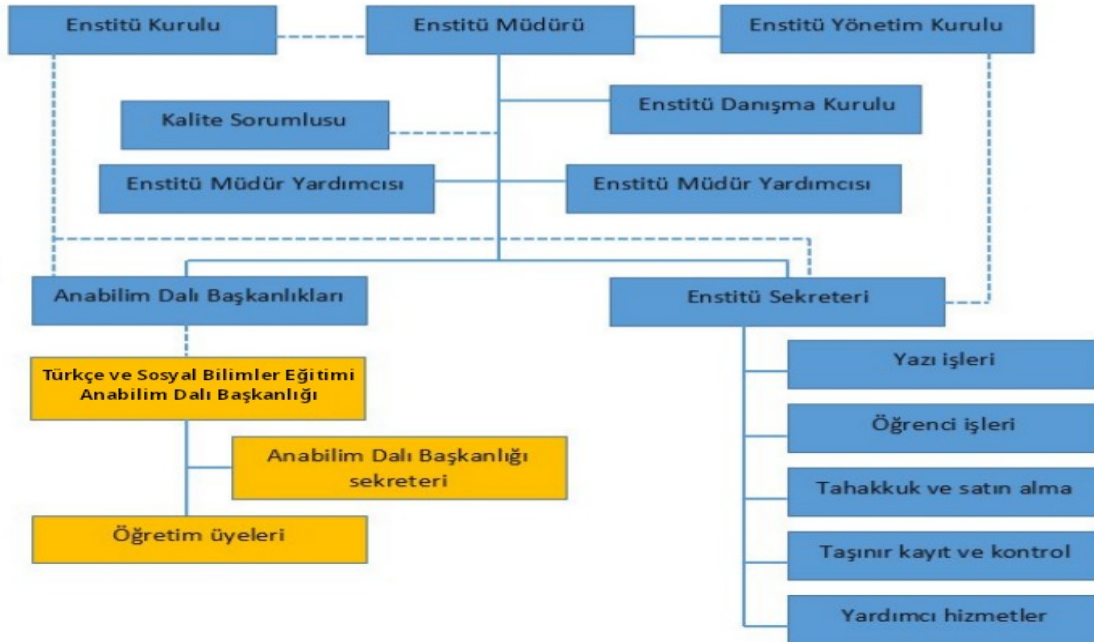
Enstitü Kurulu

Enstitü Müdürü

Enstitü Yönetim Kurulu

Kalite Sorumlusu

Enstitü Danışma Kurulu

Enstitü Müdür Yardımcısı

Enstitü Müdür Yardımcısı

Anabilim Dalı Başkanlıkları

Enstitü Sekreteri

Türkçe ve Sosyal Bilimler Eğitimi Anabilim Dalı Başkanlığı

Anabilim Dalı Başkanlığı sekreteri

Öğretim üyeleri

Yazı işleri

Öğrenci işleri

Tahakkuk ve satın alma

Taşınır kayıt ve kontrol

Yardımcı hizmetler